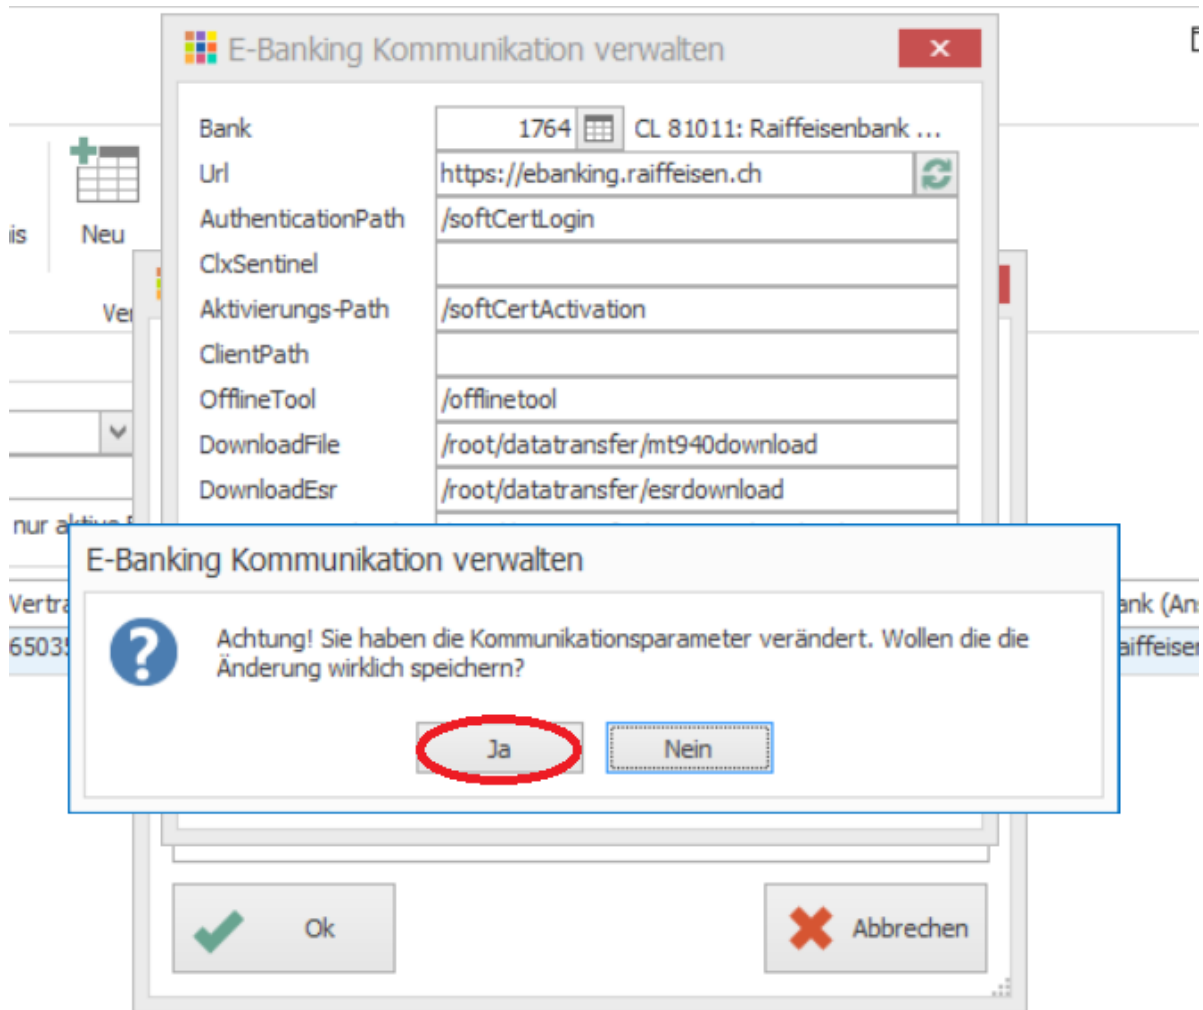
E-Banking Kommunikation verwalten

is

Neu

Ver

nur aktive

Vertra

65035

ank (An

aiffeiser

| Bank | 1764 | CL 81011: Raiffeisenbank ... |
|---|---|---|
| Url | https://ebanking.raiffeisen.ch | |
| AuthenticationPath | /softCertLogin | |
| ClxSentinel | | |
| Aktivierungs-Path | /softCertActivation | |
| ClientPath | | |
| OfflineTool | /offlinetool | |
| DownloadFile | /root/datatransfer/mt940download | |
| DownloadEsr | /root/datatransfer/esrdownload | |

E-Banking Kommunikation verwalten

Achtung! Sie haben die Kommunikationsparameter verändert. Wollen die die Änderung wirklich speichern?

Ja

Nein

Ok

Abbrechen